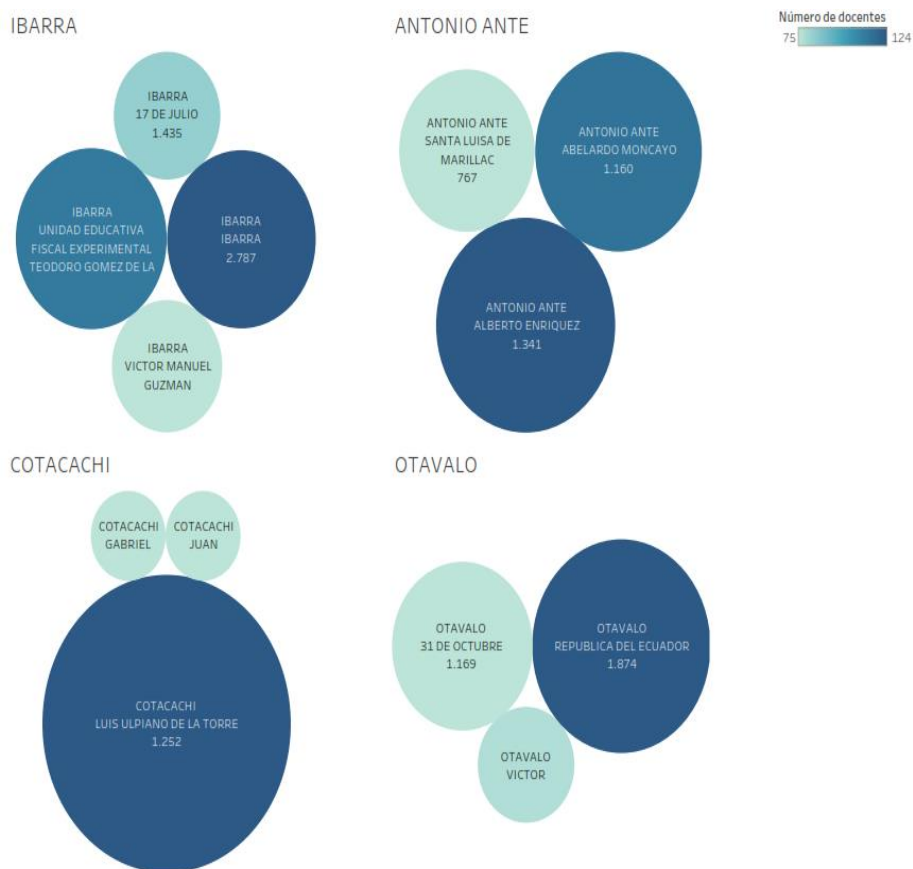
IBARRA

IBARRA
17 DE JULIO
1.435

IBARRA
UNIDAD EDUCATIVA
FISCAL EXPERIMENTAL
TEODORO GOMEZ DE LA

IBARRA
IBARRA
2.787

IBARRA
VICTOR MANUEL
GUZMAN

ANTONIO ANTE

Número de docentes
75 124

ANTONIO ANTE
SANTA LUISA DE
MARILLAC
767

ANTONIO ANTE
ABELARDO MONCAYO
1.160

ANTONIO ANTE
ALBERTO ENRIQUEZ
1.341

COTACACHI

COTACACHI
GABRIEL

COTACACHI
JUAN

COTACACHI
LUIS ULPIANO DE LA TORRE
1.252

OTAVALO

OTAVALO
31 DE OCTUBRE
1.169

OTAVALO
REPUBLICA DEL ECUADOR
1.874

OTAVALO
VICTOR